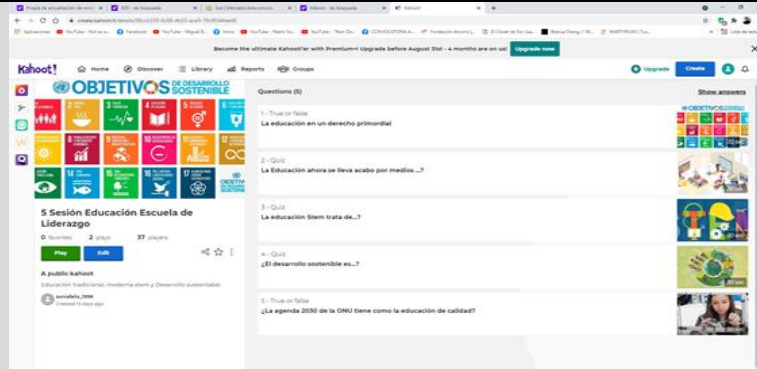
Become the ultimate Kahoot!'er with Premium+! Upgrade before August 31st - 4 months are on us! Upgrade now

Kahoot! Home Discover Library Reports Groups Upgrade Create

OBJETIVOS DE DESARROLLO SOSTENIBLE

5 Sesión Educación Escuela de Liderazgo

0 favorites 2 plays 37 players

Play Edit

A public kahoot

Educación tradicional, moderna stem y Desarrollo sustentable

soniafelix_1999
Created 5 days ago

Questions (5) Show answers

1 - True or false
La educación en un derecho primordial

2 - Quiz
La Educación ahora se lleva acabo por medios ...?

3 - Quiz
La educación Stem trata de...?

4 - Quiz
¿El desarrollo sostenible es...?

5 - True or false
¿La agenda 2030 de la ONU tiene como la educación de calidad?